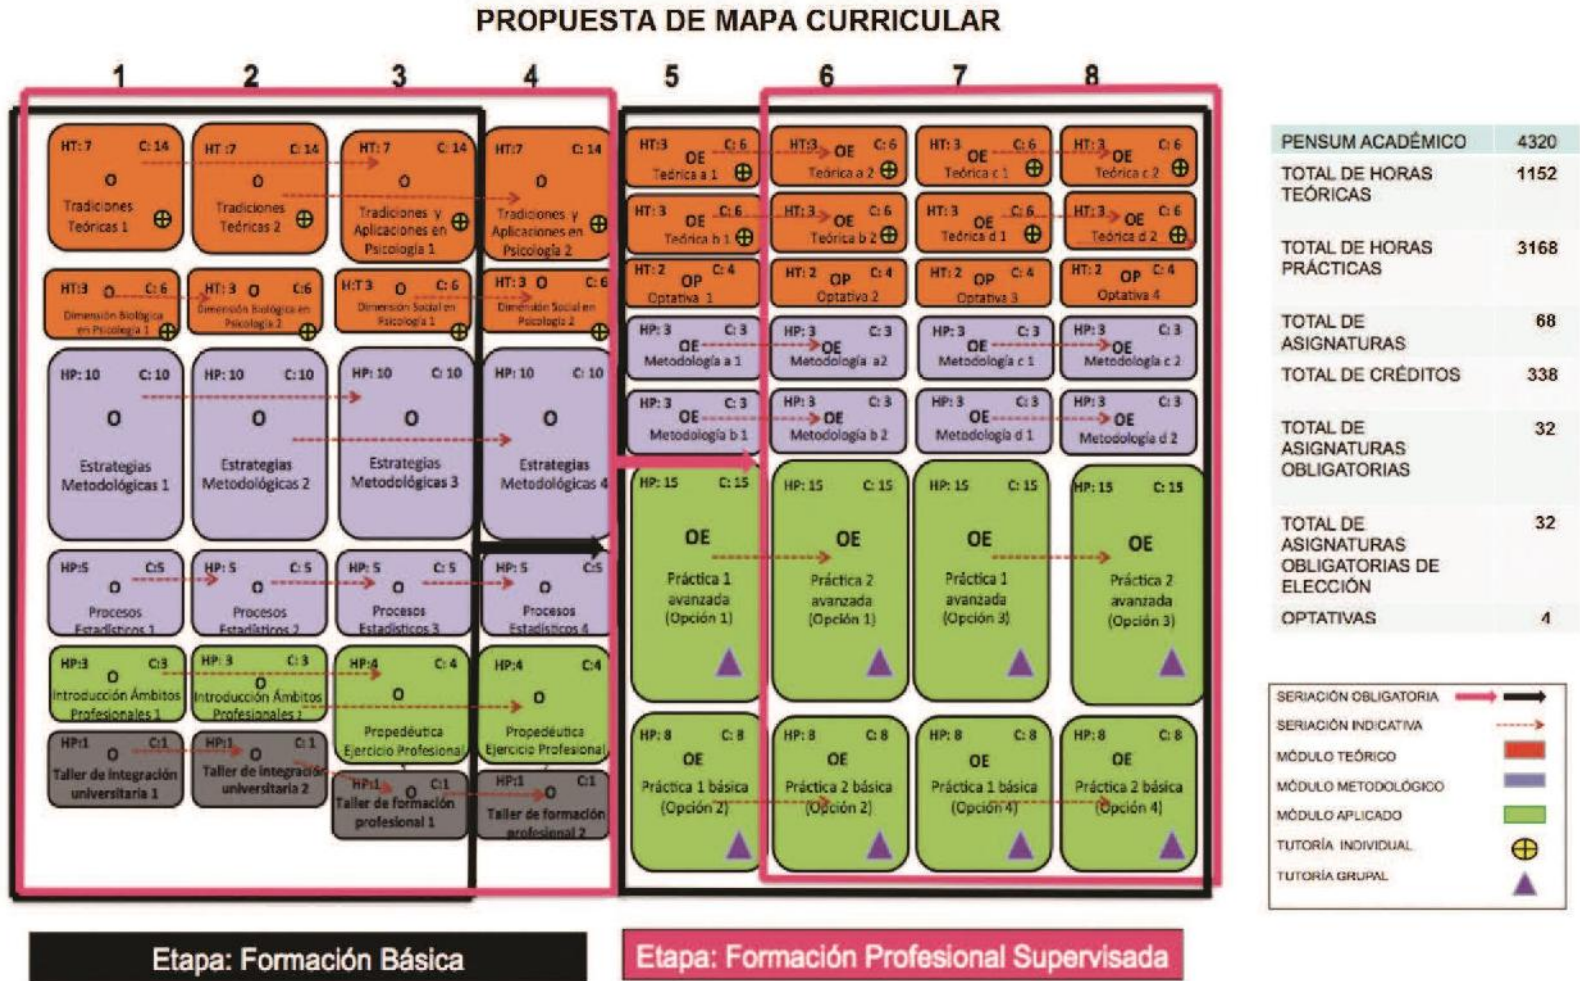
PROPUESTA DE MAPA CURRICULAR

1 2 3 4 5 6 7 8

HT: 7 C: 14 O Tradiciones Teóricas 1
HT: 7 C: 14 O Tradiciones Teóricas 2
HT: 7 C: 14 O Tradiciones y Aplicaciones en Psicología 1
HT: 7 C: 14 O Tradiciones y Aplicaciones en Psicología 2

HT: 3 C: 6 O Dimensión Biológica en Psicología 1
HT: 3 C: 6 O Dimensión Biológica en Psicología 2
HT: 3 C: 6 O Dimensión Social en Psicología 1
HT: 3 C: 6 O Dimensión Social en Psicología 2

HP: 10 C: 10 O Estrategias Metodológicas 1
HP: 10 C: 10 O Estrategias Metodológicas 2
HP: 10 C: 10 O Estrategias Metodológicas 3
HP: 10 C: 10 O Estrategias Metodológicas 4

HP: 5 C: 5 O Procesos Estadísticos 1
HP: 5 C: 5 O Procesos Estadísticos 2
HP: 5 C: 5 O Procesos Estadísticos 3
HP: 5 C: 5 O Procesos Estadísticos 4

HP: 3 C: 3 O Introducción Ámbitos Profesionales 1
HP: 3 C: 3 O Introducción Ámbitos Profesionales 2
HP: 4 C: 4 O Propedéutica Ejercicio Profesional
HP: 4 C: 4 O Propedéutica Ejercicio Profesional

HP: 1 C: 1 O Taller de integración universitaria 1
HP: 1 C: 1 O Taller de integración universitaria 2
HP: 1 C: 1 O Taller de formación profesional 1
HP: 1 C: 1 O Taller de formación profesional 2

HT: 3 C: 6 OE Teórica a 1
HT: 3 C: 6 OE Teórica a 2
HT: 3 C: 6 OE Teórica c 1
HT: 3 C: 6 OE Teórica c 2

HT: 3 C: 6 OE Teórica b 1
HT: 3 C: 6 OE Teórica b 2
HT: 3 C: 6 OE Teórica d 1
HT: 3 C: 6 OE Teórica d 2

HT: 2 C: 4 OP Optativa 1
HT: 2 C: 4 OP Optativa 2
HT: 2 C: 4 OP Optativa 3
HT: 2 C: 4 OP Optativa 4

HP: 3 C: 3 OE Metodología a 1
HP: 3 C: 3 OE Metodología a2
HP: 3 C: 3 OE Metodología c 1
HP: 3 C: 3 OE Metodología c 2

HP: 3 C: 3 OE Metodología b 1
HP: 3 C: 3 OE Metodología b 2
HP: 3 C: 3 OE Metodología d 1
HP: 3 C: 3 OE Metodología d 2

HP: 15 C: 15 OE Práctica 1 avanzada (Opción 1)
HP: 15 C: 15 OE Práctica 2 avanzada (Opción 1)
HP: 15 C: 15 OE Práctica 1 avanzada (Opción 3)
HP: 15 C: 15 OE Práctica 2 avanzada (Opción 3)

HP: 8 C: 8 OE Práctica 1 básica (Opción 2)
HP: 8 C: 8 OE Práctica 2 básica (Opción 2)
HP: 8 C: 8 OE Práctica 1 básica (Opción 4)
HP: 8 C: 8 OE Práctica 2 básica (Opción 4)

| PENSUM ACADÉMICO | 4320 |
|---|---|
| TOTAL DE HORAS TEÓRICAS | 1152 |
| TOTAL DE HORAS PRÁCTICAS | 3168 |
| TOTAL DE ASIGNATURAS | 68 |
| TOTAL DE CRÉDITOS | 338 |
| TOTAL DE ASIGNATURAS OBLIGATORIAS | 32 |
| TOTAL DE ASIGNATURAS OBLIGATORIAS DE ELECCIÓN | 32 |
| OPTATIVAS | 4 |

SERIACIÓN OBLIGATORIA
SERIACIÓN INDICATIVA
MÓDULO TEÓRICO
MÓDULO METODOLÓGICO
MÓDULO APLICADO
TUTORÍA INDIVIDUAL
TUTORÍA GRUPAL

Etapa: Formación Básica
Etapa: Formación Profesional Supervisada